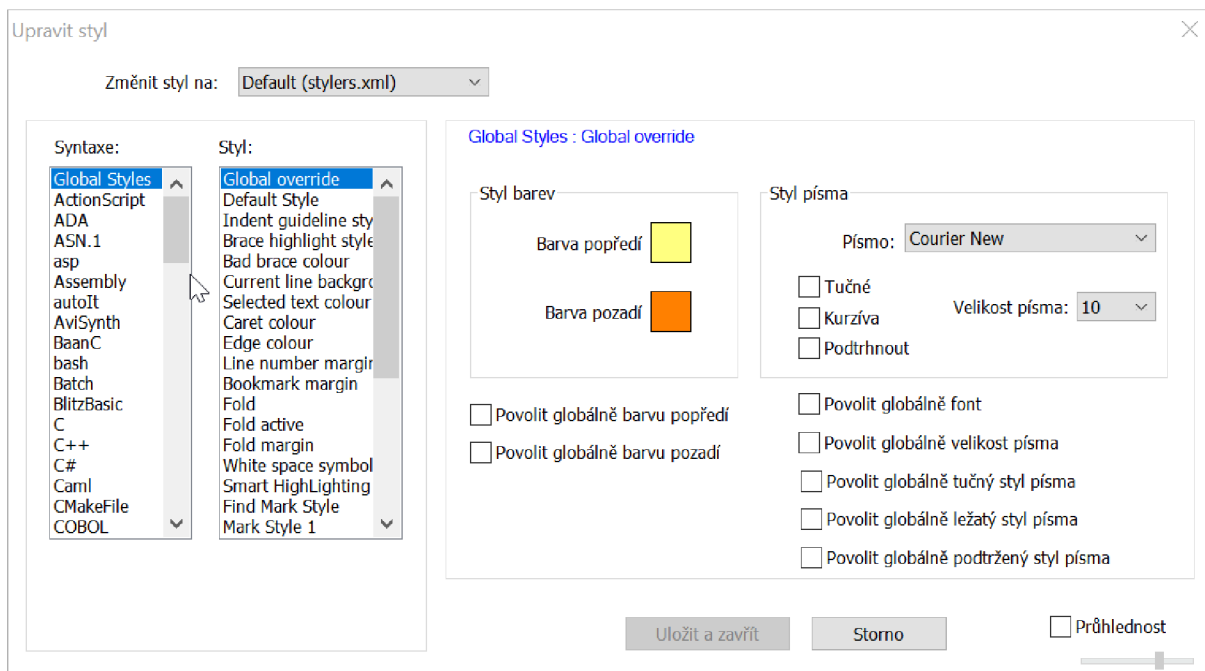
Upravit styl

Změnit styl na: Default (stylers.xml)

Syntaxe:
Global Styles
ActionScript
ADA
ASN.1
asp
Assembly
autoIt
AviSynth
BaanC
bash
Batch
BlitzBasic
C
C++
C#
Caml
CMakeFile
COBOL

Styl:
Global override
Default Style
Indent guideline sty
Brace highlight style
Bad brace colour
Current line backgro
Selected text colour
Caret colour
Edge colour
Line number margin
Bookmark margin
Fold
Fold active
Fold margin
White space symbol
Smart HighLighting
Find Mark Style
Mark Style 1

Global Styles : Global override

Styl barev
Barva popředí
Barva pozadí

Styl písma
Písmo: Courier New
Tučné
Kurzíva
Podtrhnout
Velikost písma: 10

Povolit globálně barvu popředí
Povolit globálně barvu pozadí

Povolit globálně font
Povolit globálně velikost písma
Povolit globálně tučný styl písma
Povolit globálně ležatý styl písma
Povolit globálně podtržený styl písma

Uložit a zavřít
Storno
Průhlednost